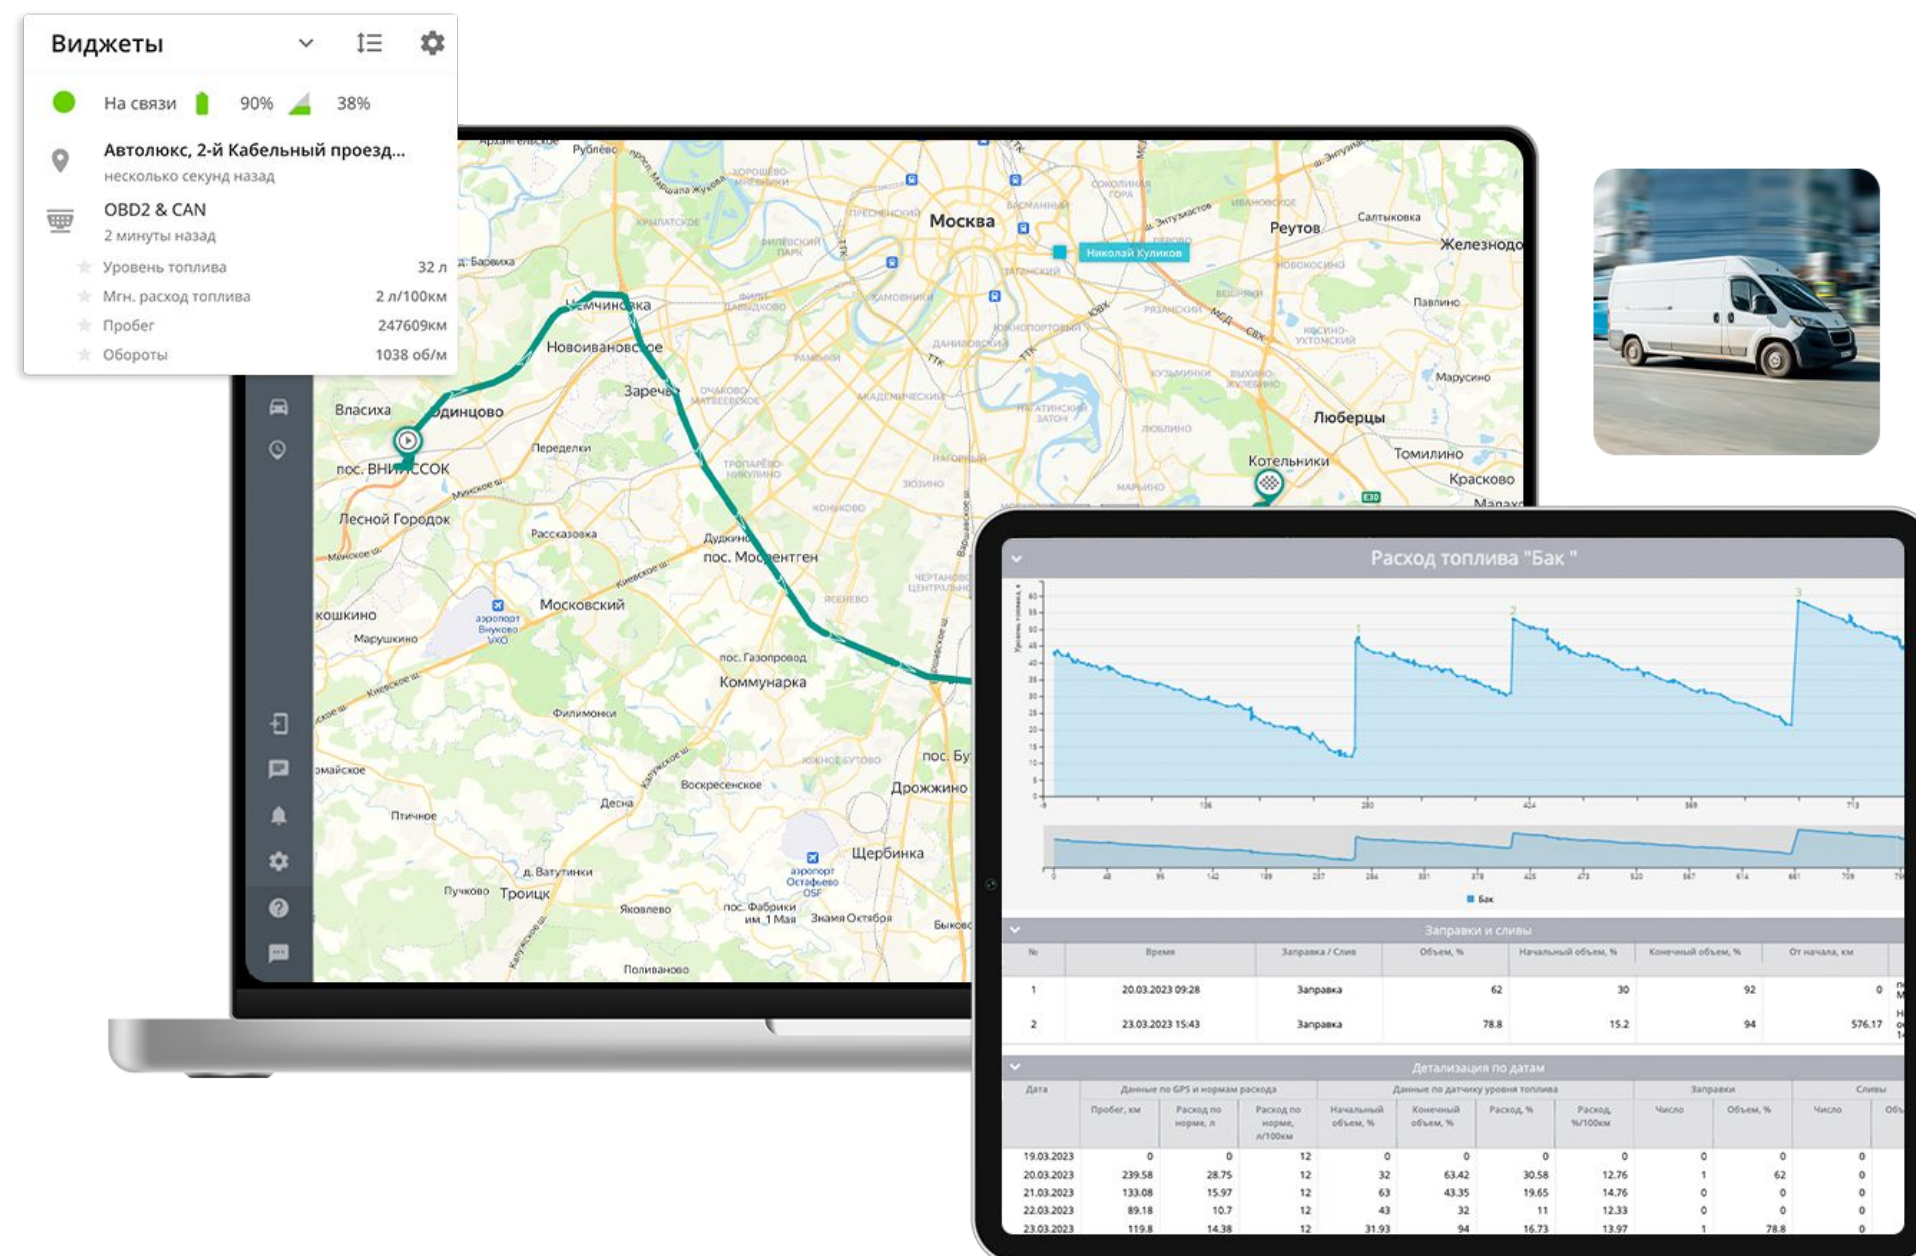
Виджеты

На связи 90% 38%

Автолюкс, 2-й Кабельный проезд...
несколько секунд назад

OBD2 & CAN
2 минуты назад

Уровень топлива 32 л
Мгн. расход топлива 2 л/100км
Пробег 247609км
Обороты 1038 об/м

Москва
Николай Куликов
Реутов
Салтыковка
Железнодо
Павлино
Люберцы
Марусино
Томилино
Котельники
Красково
Малахо
Немчиновка
Новоивановское
Заречье
Власиха
Одинцово
пос. ВНИИССОК
Переделки
Лесной Городок
Рассказовка
Дудкино
пос. Мосрентген
Московский
Кокошкино
Марушкино
аэропорт Внуково VKO
пос. Газопровод
Коммунарка
Филимонки
Воскресенское
Десна
Птичное
пос. Бу
Дрожжино
Щербинка
аэропорт Остафьево OSF
д. Ватутинки
Пучково
Троицк
Яковлево
пос. Фабрики им. 1 Мая
Знамя Октября
Быково
Поливаново
Рублёво

Расход топлива "Бак "

Бак

Заправки и сливы

| № | Время | Заправка / Слив | Объем, % | Начальный объем, % | Конечный объем, % | От начала, км |
|---|---|---|---|---|---|---|
| 1 | 20.03.2023 09:28 | Заправка | 62 | 30 | 92 | 0 |
| 2 | 23.03.2023 15:43 | Заправка | 78.8 | 15.2 | 94 | 576.17 |

Детализация по датам

| Дата | Пробег, км | Расход по норме, л | Расход по норме, л/100км | Начальный объем, % | Конечный объем, % | Расход, % | Расход, %/100км | Число | Объем, % | Число |
|---|---|---|---|---|---|---|---|---|---|---|
| 19.03.2023 | 0 | 0 | 12 | 0 | 0 | 0 | 0 | 0 | 0 | 0 |
| 20.03.2023 | 239.58 | 28.75 | 12 | 32 | 63.42 | 30.58 | 12.76 | 1 | 62 | 0 |
| 21.03.2023 | 133.08 | 15.97 | 12 | 63 | 43.35 | 19.65 | 14.76 | 0 | 0 | 0 |
| 22.03.2023 | 89.18 | 10.7 | 12 | 43 | 32 | 11 | 12.33 | 0 | 0 | 0 |
| 23.03.2023 | 119.8 | 14.38 | 12 | 31.93 | 94 | 16.73 | 13.97 | 1 | 78.8 | 0 |